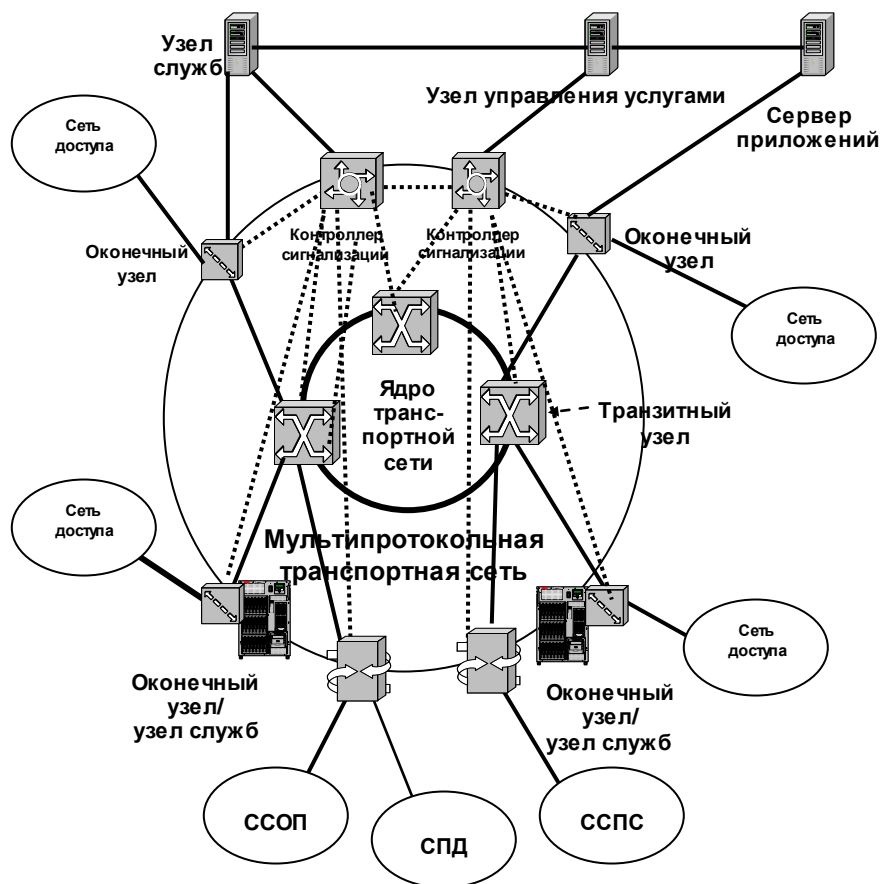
Узел служб

Узел управления услугами

Сервер приложений

Сеть доступа

Оконечный узел

Контроллер сигнализации

Контроллер сигнализации

Оконечный узел

Сеть доступа

Ядро транспортной сети

Транзитный узел

Сеть доступа

Мультипротокольная транспортная сеть

Сеть доступа

Оконечный узел/ узел служб

Оконечный узел/ узел служб

ССОП

СПД

ССПС